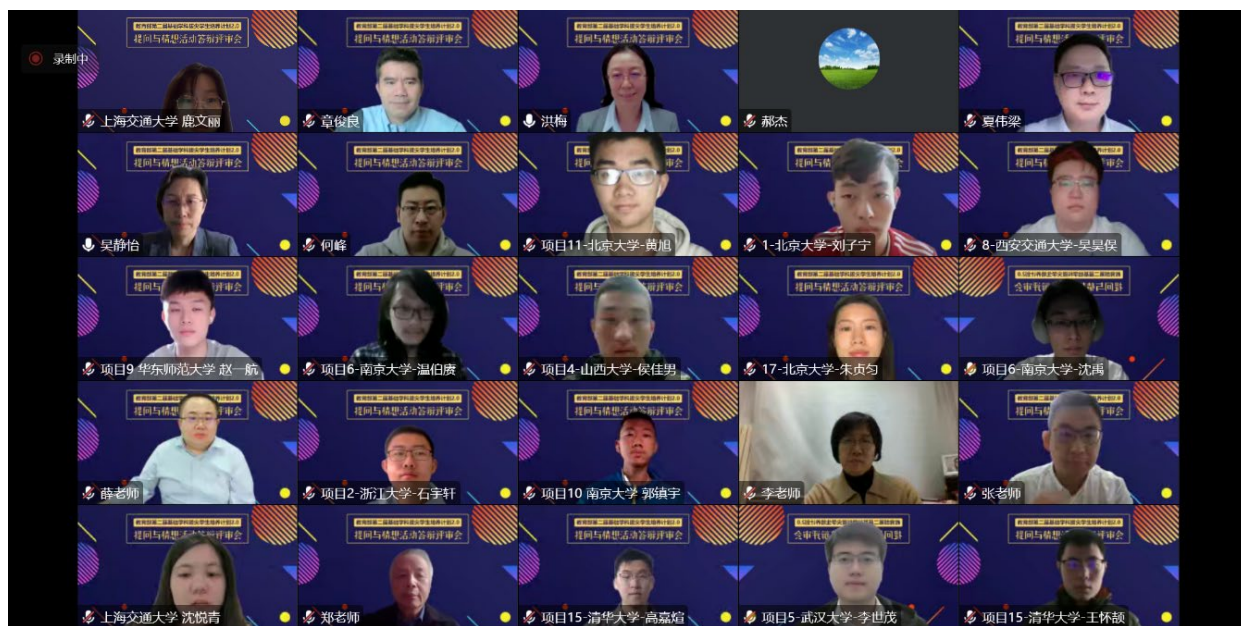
录制中

上海交通大学 鹿文丽
章俊良
洪梅
郝杰
夏伟梁
吴静怡
何峰
项目11-北京大学-黄旭
1-北京大学-刘子宁
8-西安交通大学-吴昊俣
项目9 华东师范大学 赵一航
项目6-南京大学-温伯庚
项目4-山西大学-侯佳男
17-北京大学-朱贞匀
项目6-南京大学-沈禹
薛老师
项目2-浙江大学-石宇轩
项目10 南京大学 郭镇宇
李老师
张老师
上海交通大学 沈悦青
郑老师
项目15-清华大学-高嘉煊
项目5-武汉大学-李世茂
项目15-清华大学-王怀赫

提问与猜想活动答辩评审会